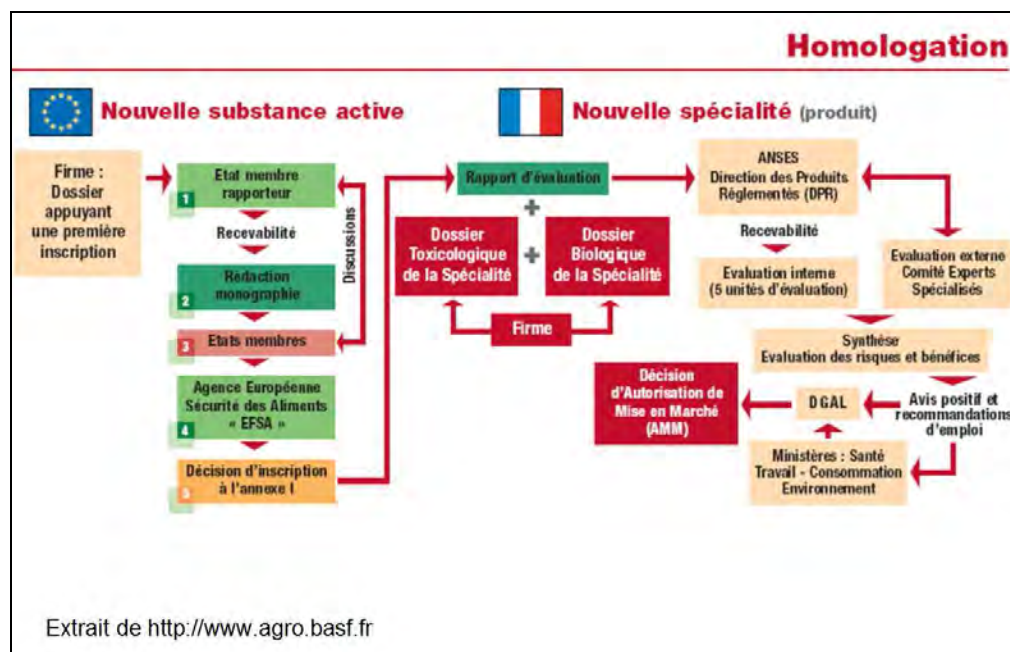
Homologation

Nouvelle substance active

Nouvelle spécialité (produit)

Firme : Dossier appuyant une première inscription

1 Etat membre rapporteur

Recevabilité

2 Rédaction monographie

3 Etats membres

Discussions

4 Agence Européenne Sécurité des Aliments « EFSA »

5 Décision d'inscription à l'annexe I

Rapport d'évaluation

+

Dossier Toxicologique de la Spécialité

+

Dossier Biologique de la Spécialité

Firme

ANSES Direction des Produits Réglementés (DPR)

Recevabilité

Evaluation interne (5 unités d'évaluation)

Evaluation externe Comité Experts Spécialisés

Synthèse Evaluation des risques et bénéfices

Avis positif et recommandations d'emploi

DGAL

Décision d'Autorisation de Mise en Marché (AMM)

Ministères : Santé Travail - Consommation Environnement

Extrait de http://www.agro.basf.fr